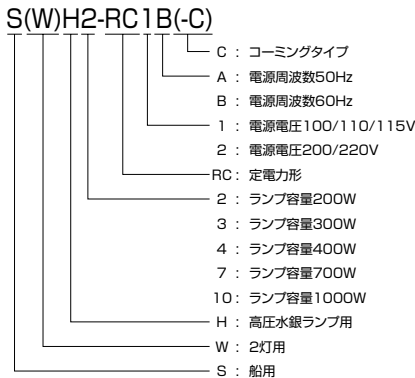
S(W)H2-RC1B(-C)

C：コーミングタイプ

A：電源周波数50Hz

B：電源周波数60Hz

1：電源電圧100/110/115V

2：電源電圧200/220V

RC：定電力形

2：ランプ容量200W

3：ランプ容量300W

4：ランプ容量400W

7：ランプ容量700W

10：ランプ容量1000W

H：高圧水銀ランプ用

W：2灯用

S：船用